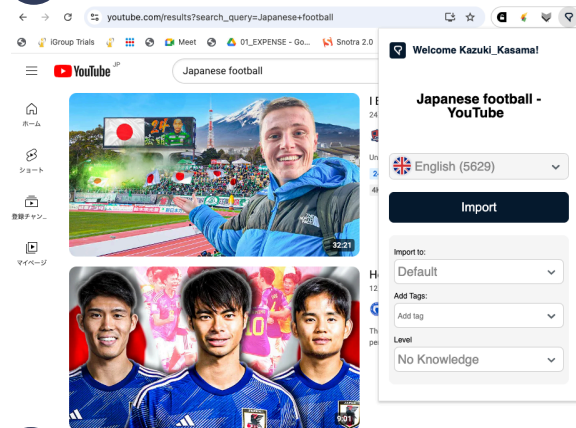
youtube.com/results?search_query=Japanese+football

iGroup Trials
Meet
01_EXPENSE - Go...
Snotra 2.0

YouTube JP
Japanese football

ホーム
ショート
登録チャン...
マイページ

32:21
9:01

I E
24
Un
4K
He
12
Th
pe

Welcome Kazuki_Kasama!

Japanese football - YouTube

English (5629)

Import

Import to:
Default

Add Tags:
Add tag

Level
No Knowledge